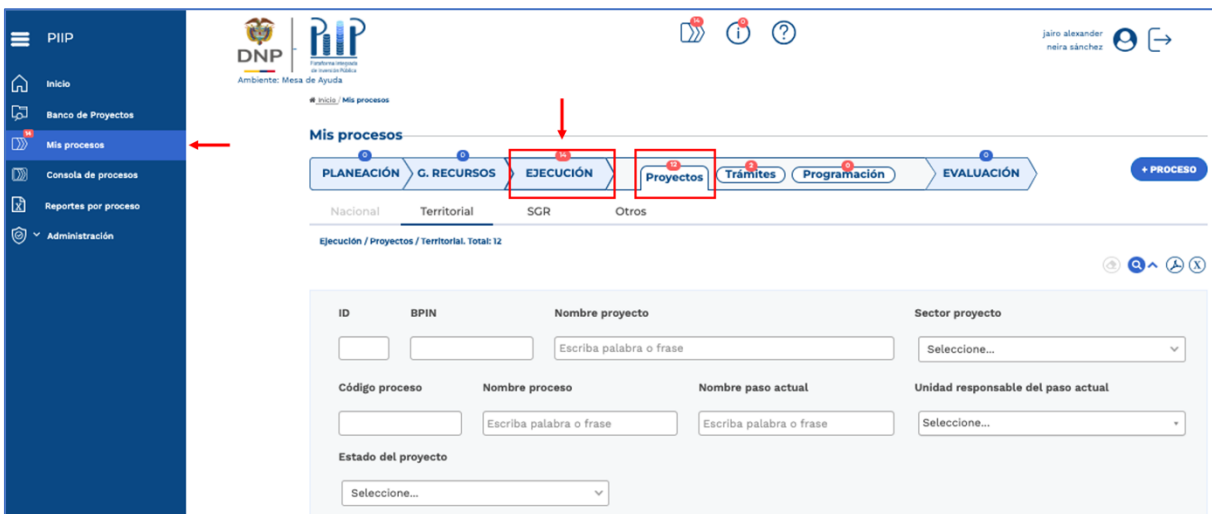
PIIP

Inicio

Banco de Proyectos

14

Mis procesos

Consola de procesos

Reportes por proceso

Administración

DNP

Plataforma Integrada de Inversión Pública

Ambiente: Mesa de Ayuda

14

0

jairo alexander neira sánchez

Inicio / Mis procesos

Mis procesos

0 PLANEACIÓN

0 G. RECURSOS

14 EJECUCIÓN

12 Proyectos

2 Trámites

0 Programación

0 EVALUACIÓN

+ PROCESO

Nacional

Territorial

SGR

Otros

Ejecución / Proyectos / Territorial. Total: 12

ID

BPIN

Nombre proyecto

Escriba palabra o frase

Sector proyecto

Seleccione...

Código proceso

Nombre proceso

Escriba palabra o frase

Nombre paso actual

Escriba palabra o frase

Unidad responsable del paso actual

Seleccione...

Estado del proyecto

Seleccione...